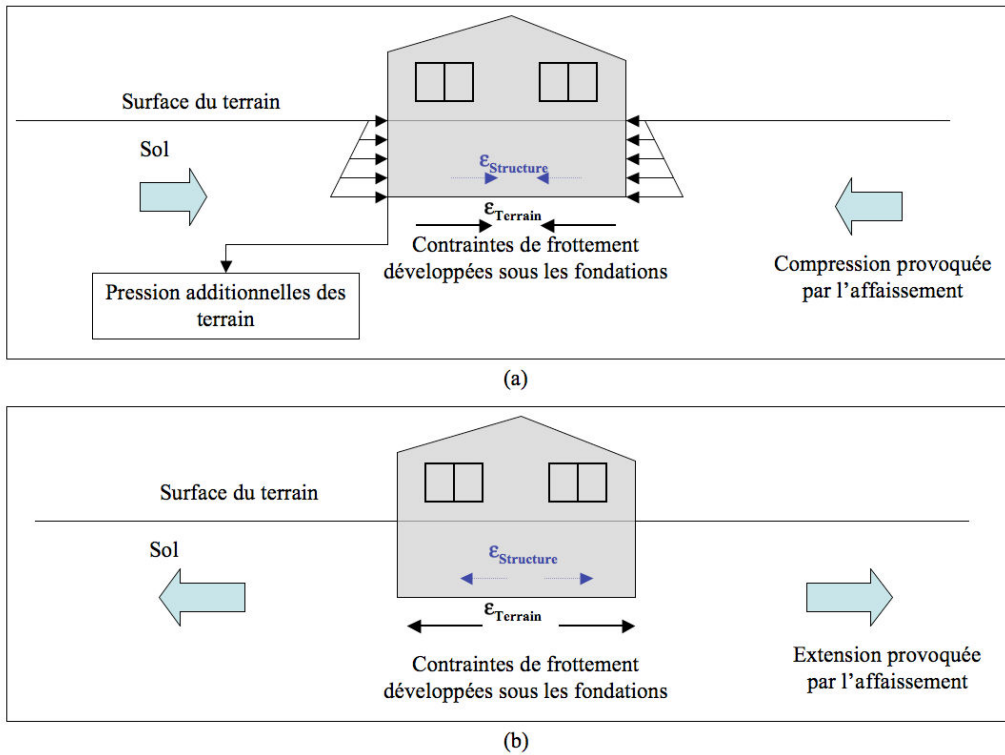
Surface du terrain

Sol

$\varepsilon_{Structure}$

$\varepsilon_{Terrain}$

Contraintes de frottement développées sous les fondations

Compression provoquée par l'affaissement

Pression additionnelles des terrain

(a)

Surface du terrain

Sol

$\varepsilon_{Structure}$

$\varepsilon_{Terrain}$

Contraintes de frottement développées sous les fondations

Extension provoquée par l'affaissement

(b)